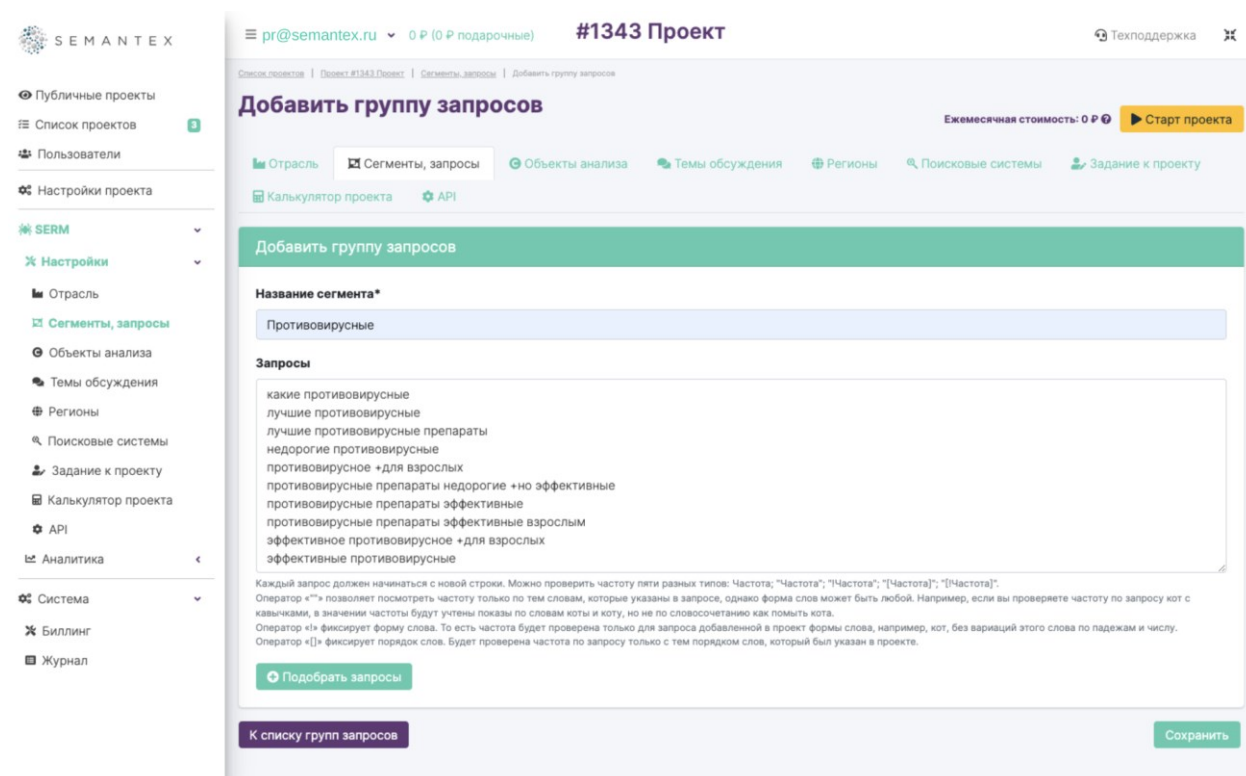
SEMANTEX

Публичные проекты
Список проектов 3
Пользователи
Настройки проекта
SERM
Настройки
Отрасль
Сегменты, запросы
Объекты анализа
Темы обсуждения
Регионы
Поисковые системы
Задание к проекту
Калькулятор проекта
API
Аналитика
Система
Биллинг
Журнал

≡ pr@semantex.ru 0 ₽ (0 ₽ подарочные) #1343 Проект Техподдержка

Список проектов | Проект #1343 Проект | Сегменты, запросы | Добавить группу запросов

Добавить группу запросов

Ежемесячная стоимость: 0 ₽ Старт проекта

Отрасль | Сегменты, запросы | Объекты анализа | Темы обсуждения | Регионы | Поисковые системы | Задание к проекту | Калькулятор проекта | API

Добавить группу запросов

Название сегмента*

Противовирусные

Запросы

какие противовирусные
лучшие противовирусные
лучшие противовирусные препараты
недорогие противовирусные
противовирусное +для взрослых
противовирусные препараты недорогие +но эффективные
противовирусные препараты эффективные
противовирусные препараты эффективные взрослым
эффективное противовирусное +для взрослых
эффективные противовирусные

Каждый запрос должен начинаться с новой строки. Можно проверить частоту пяти разных типов: Частота; "Частота"; "!Частота"; "[Частота]"; "[!Частота]".
Оператор «""» позволяет посмотреть частоту только по тем словам, которые указаны в запросе, однако форма слов может быть любой. Например, если вы проверяете частоту по запросу кот с кавычками, в значении частоты будут учтены показы по словам коты и коту, но не по словосочетанию как помыть кота.
Оператор «!» фиксирует форму слова. То есть частота будет проверена только для запроса добавленной в проект формы слова, например, кот, без вариаций этого слова по падежам и числу.
Оператор «[]» фиксирует порядок слов. Будет проверена частота по запросу только с тем порядком слов, который был указан в проекте.

Подобрать запросы

К списку групп запросов

Сохранить